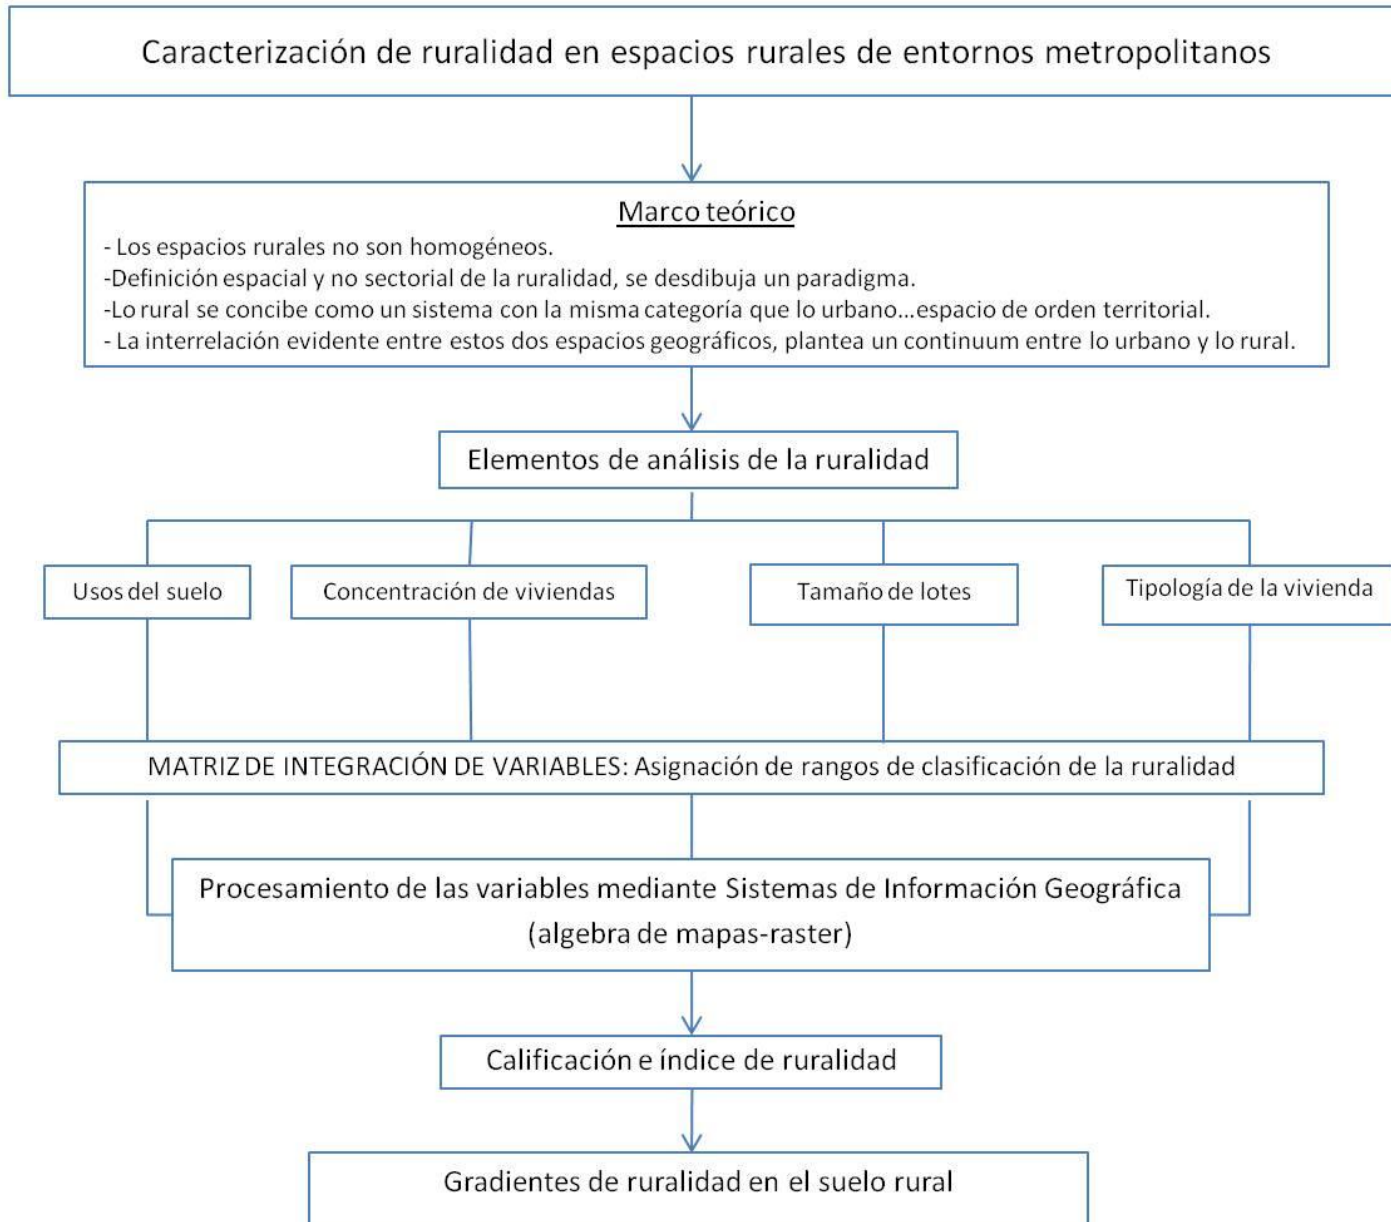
Caracterización de ruralidad en espacios rurales de entornos metropolitanos

Marco teórico
- Los espacios rurales no son homogéneos.
-Definición espacial y no sectorial de la ruralidad, se desdibuja un paradigma.
-Lo rural se concibe como un sistema con la misma categoría que lo urbano...espacio de orden territorial.
- La interrelación evidente entre estos dos espacios geográficos, plantea un continuum entre lo urbano y lo rural.

Elementos de análisis de la ruralidad

Usos del suelo

Concentración de viviendas

Tamaño de lotes

Tipología de la vivienda

MATRIZ DE INTEGRACIÓN DE VARIABLES: Asignación de rangos de clasificación de la ruralidad

Procesamiento de las variables mediante Sistemas de Información Geográfica (algebra de mapas-raster)

Calificación e índice de ruralidad

Gradientes de ruralidad en el suelo rural